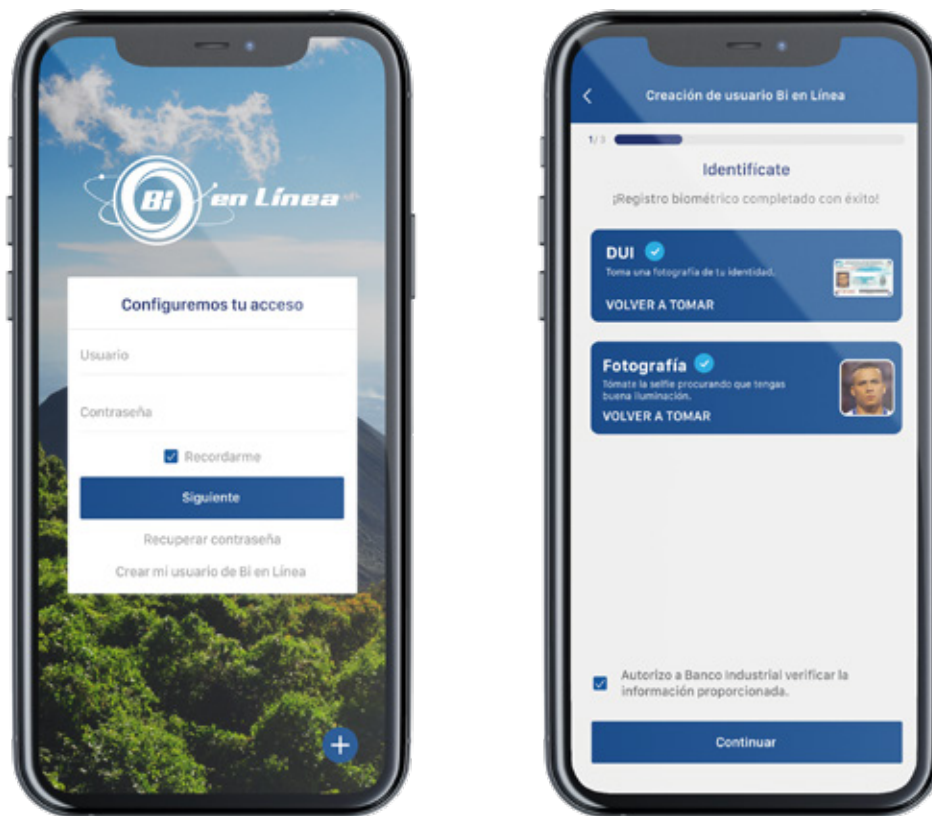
Bi en Línea

Configuremos tu acceso

Usuario

Contraseña

Recordarme

Siguiente

Recuperar contraseña

Crear mi usuario de Bi en Línea

+

Creación de usuario Bi en Línea

1/3

Identifícate

¡Registro biométrico completado con éxito!

DUI

Toma una fotografía de tu identidad.

VOLVER A TOMAR

Fotografía

Tómate la selfie procurando que tengas buena iluminación.

VOLVER A TOMAR

Autorizo a Banco Industrial verificar la información proporcionada.

Continuar